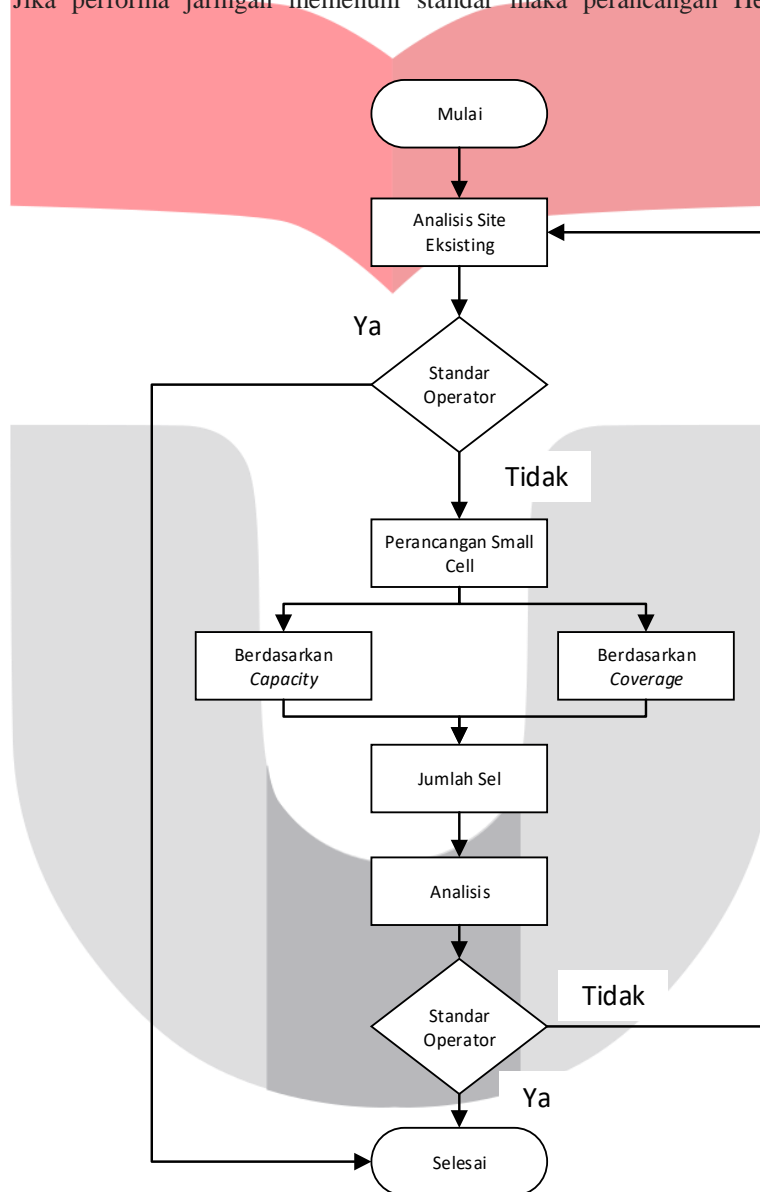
Jika performa jaringan memenuhi standar maka perancangan He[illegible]

Mulai

Analisis Site Eksisting

Ya

Standar Operator

Tidak

Perancangan Small Cell

Berdasarkan *Capacity*

Berdasarkan *Coverage*

Jumlah Sel

Analisis

Tidak

Standar Operator

Ya

Selesai